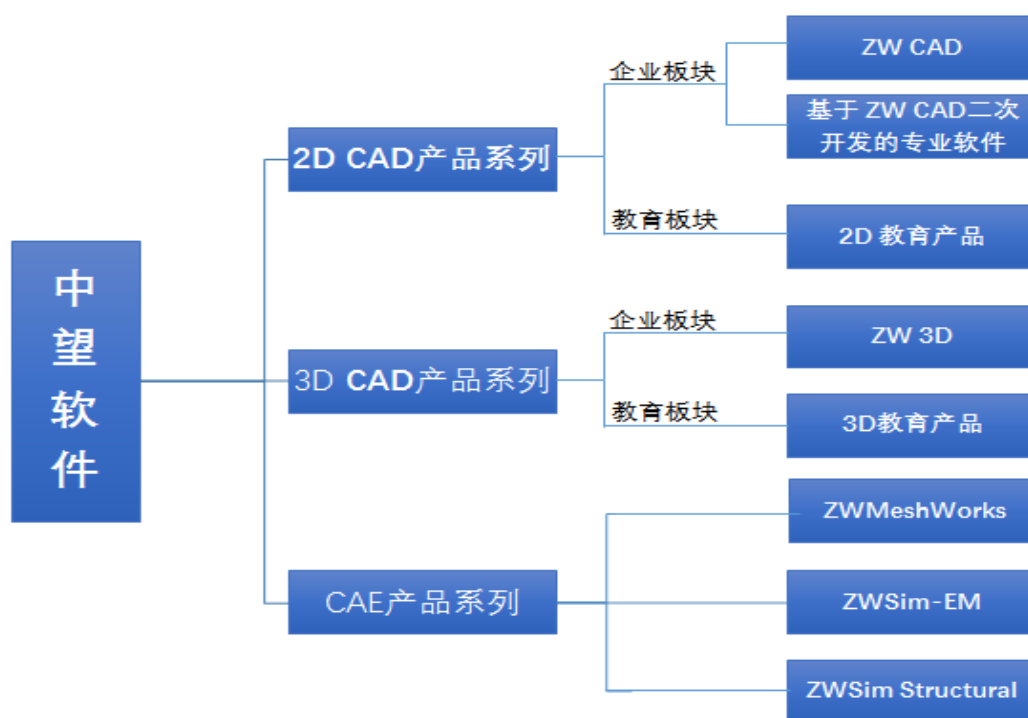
中望软件

2D CAD产品系列

企业板块

ZW CAD

基于 ZW CAD二次开发的专业软件

教育板块

2D 教育产品

3D CAD产品系列

企业板块

ZW 3D

教育板块

3D教育产品

CAE产品系列

ZWMeshWorks

ZWSim-EM

ZWSim Structural